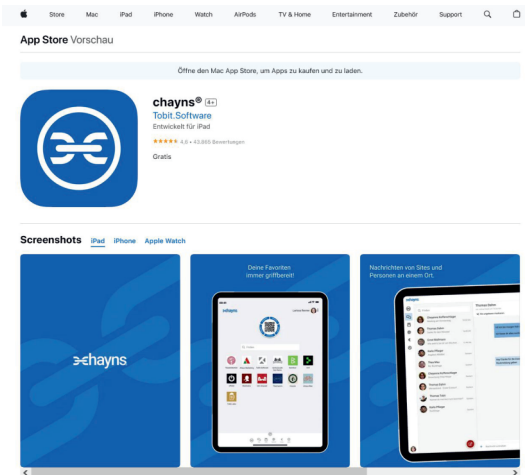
Store Mac iPad iPhone Watch AirPods TV & Home Entertainment Zubehör Support

App Store Vorschau

Öffne den Mac App Store, um Apps zu kaufen und zu laden.

chayns® 4+

Tobit.Software

Entwickelt für iPad

★★★★★ 4,6 • 43.665 Bewertungen

Gratis

Screenshots iPad iPhone Apple Watch

chayns

Deine Favoriten immer griffbereit!

Nachrichten von Sites und Personen an einem Ort.